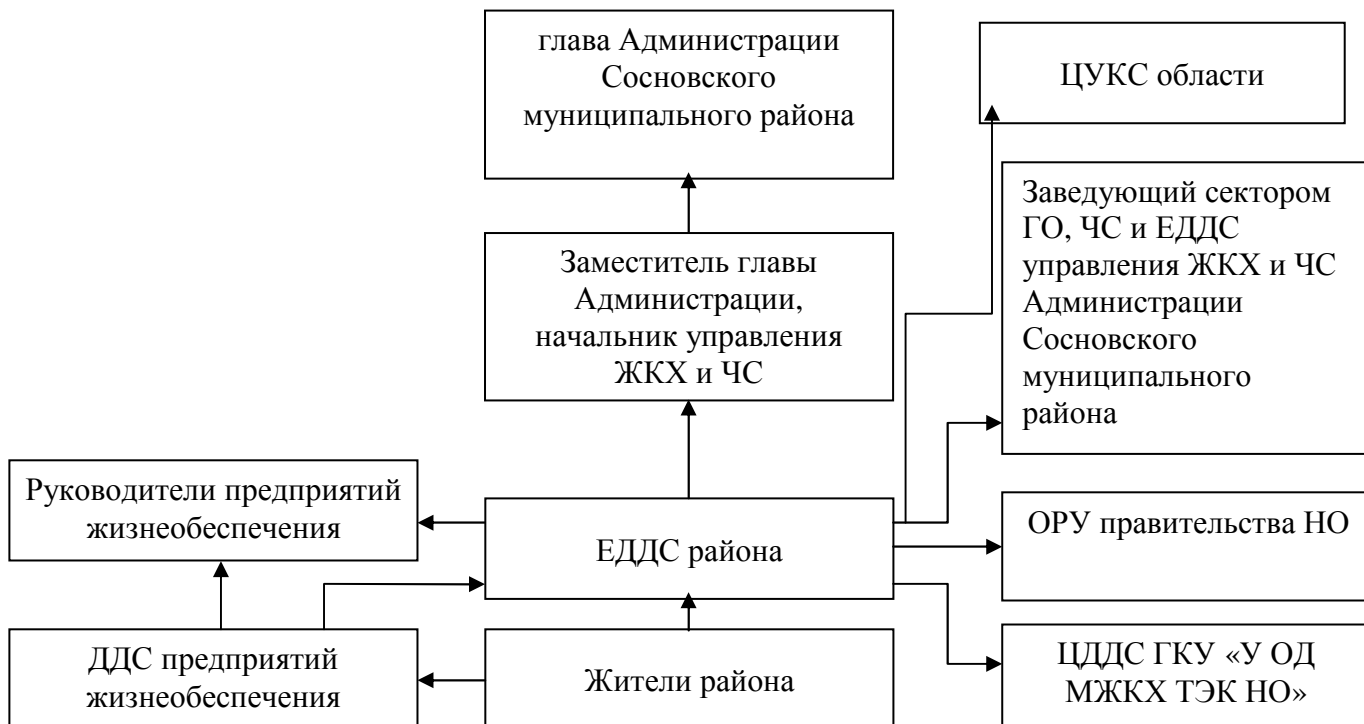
глава Администрации Сосновского муниципального района

ЦУКС области

Заведующий сектором ГО, ЧС и ЕДДС управления ЖКХ и ЧС Администрации Сосновского муниципального района

Заместитель главы Администрации, начальник управления ЖКХ и ЧС

Руководители предприятий жизнеобеспечения

ЕДДС района

ОРУ правительства НО

ДДС предприятий жизнеобеспечения

Жители района

ЦДДС ГКУ «У ОД МЖКХ ТЭК НО»